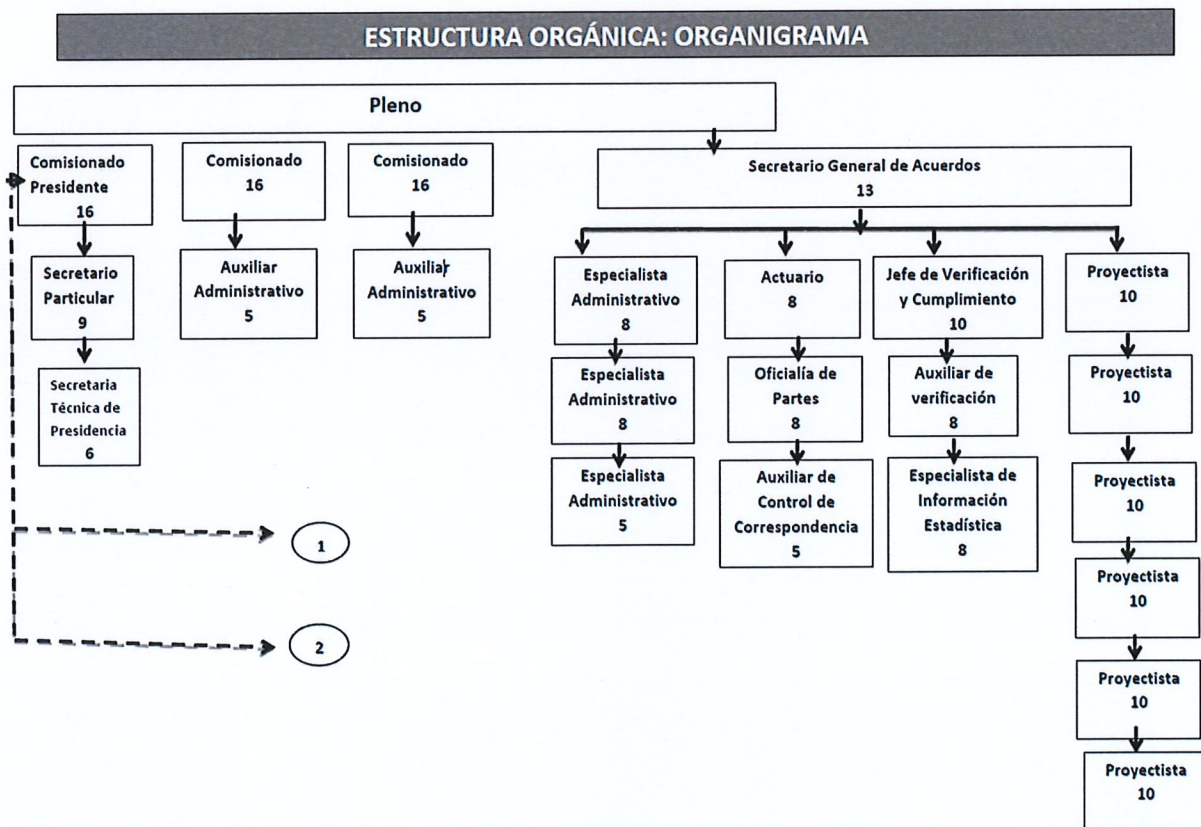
ESTRUCTURA ORGÁNICA: ORGANIGRAMA

Pleno

Comisionado Presidente 16

Secretario Particular 9

Secretaria Técnica de Presidencia 6

Comisionado 16

Auxiliar Administrativo 5

Comisionado 16

Auxiliar Administrativo 5

Secretario General de Acuerdos 13

Especialista Administrativo 8

Especialista Administrativo 8

Especialista Administrativo 5

Actuario 8

Oficialía de Partes 8

Auxiliar de Control de Correspondencia 5

Jefe de Verificación y Cumplimiento 10

Auxiliar de verificación 8

Especialista de Información Estadística 8

Proyectista 10

Proyectista 10

Proyectista 10

Proyectista 10

Proyectista 10

Proyectista 10

1

2